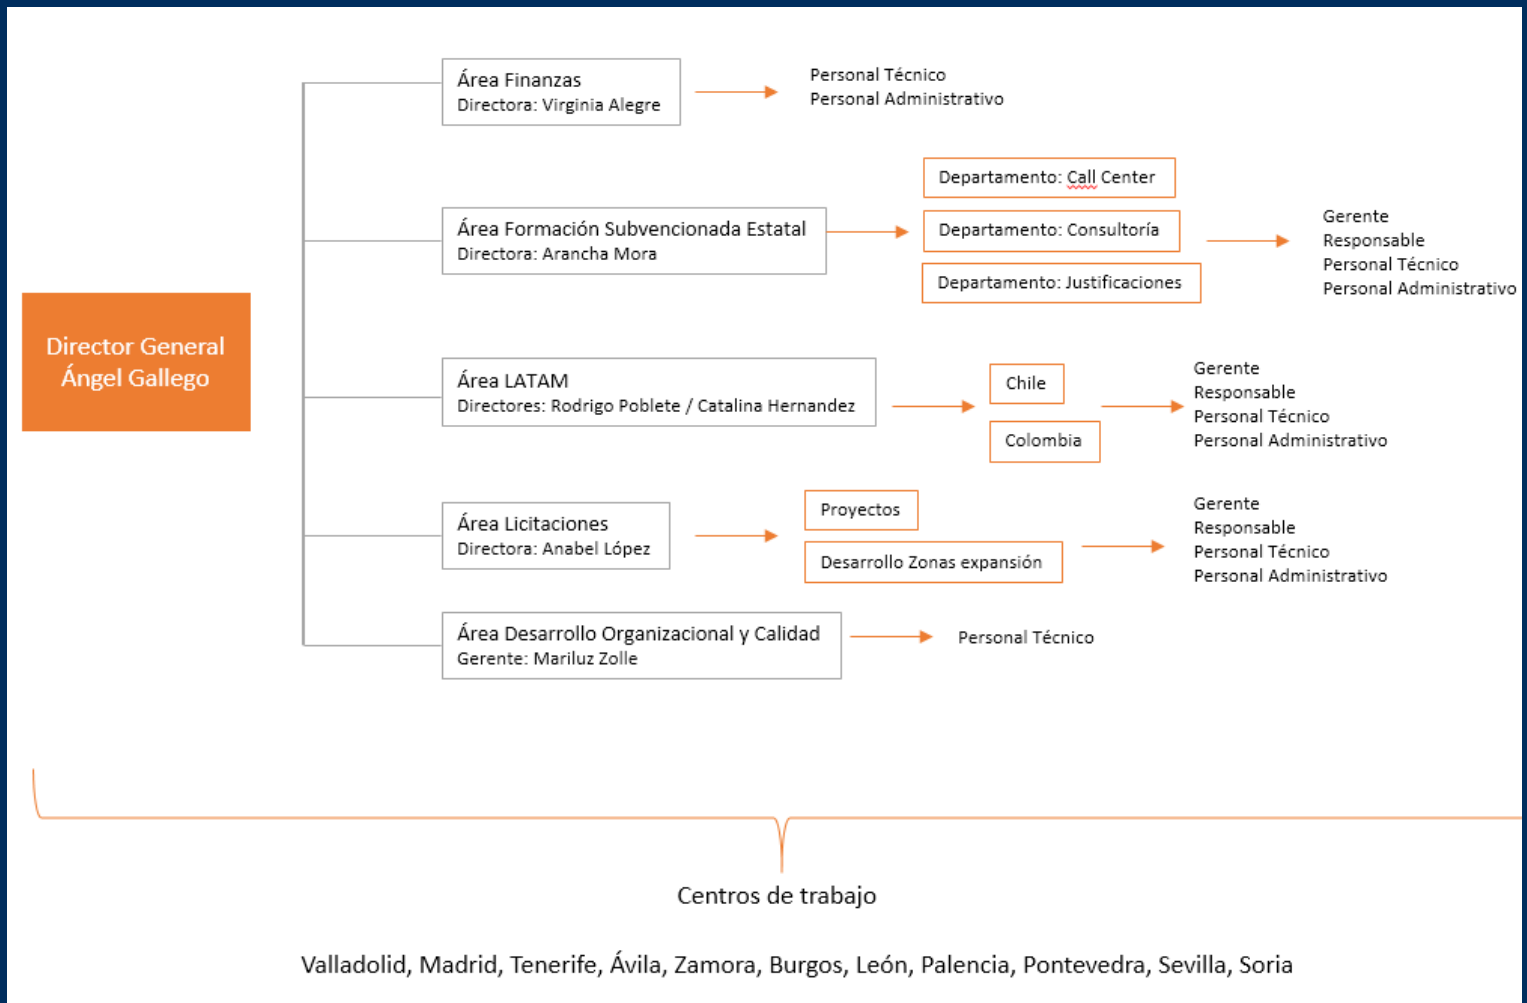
Director General
Ángel Gallego

Área Finanzas
Directora: Virginia Alegre

Personal Técnico
Personal Administrativo

Área Formación Subvencionada Estatal
Directora: Arancha Mora

Departamento: Call Center
Departamento: Consultoría
Departamento: Justificaciones

Gerente
Responsable
Personal Técnico
Personal Administrativo

Área LATAM
Directores: Rodrigo Poblete / Catalina Hernandez

Chile
Colombia

Gerente
Responsable
Personal Técnico
Personal Administrativo

Área Licitaciones
Directora: Anabel López

Proyectos
Desarrollo Zonas expansión

Gerente
Responsable
Personal Técnico
Personal Administrativo

Área Desarrollo Organizacional y Calidad
Gerente: Mariluz Zolle

Personal Técnico

Centros de trabajo

Valladolid, Madrid, Tenerife, Ávila, Zamora, Burgos, León, Palencia, Pontevedra, Sevilla, Soria